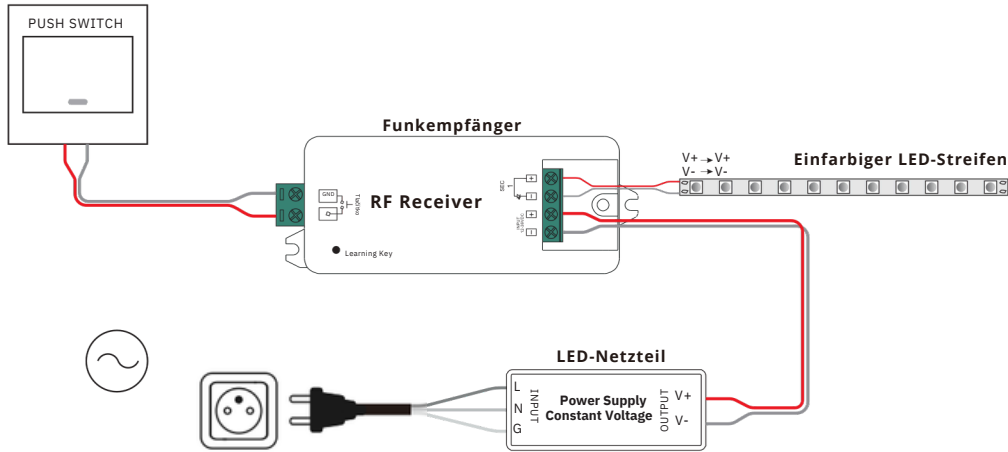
PUSH SWITCH

Funkempfänger

GND

Tact/No

RF Receiver

Learning Key

SEC

+

−

+

−

V+ → V+
V- → V-

Einfarbiger LED-Streifen

LED-Netzteil

L
N
G

INPUT

Power Supply
Constant Voltage

OUTPUT

V+

V-